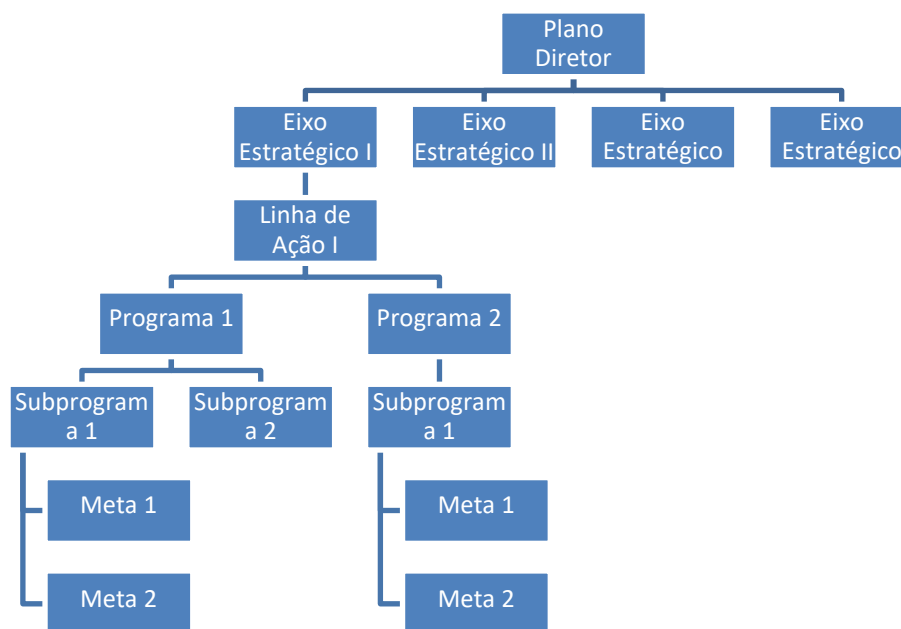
Plano Diretor

Eixo Estratégico I

Eixo Estratégico II

Eixo Estratégico

Eixo Estratégico

Linha de Ação I

Programa 1

Programa 2

Subprogram a 1

Subprogram a 2

Subprogram a 1

Meta 1

Meta 2

Meta 1

Meta 2